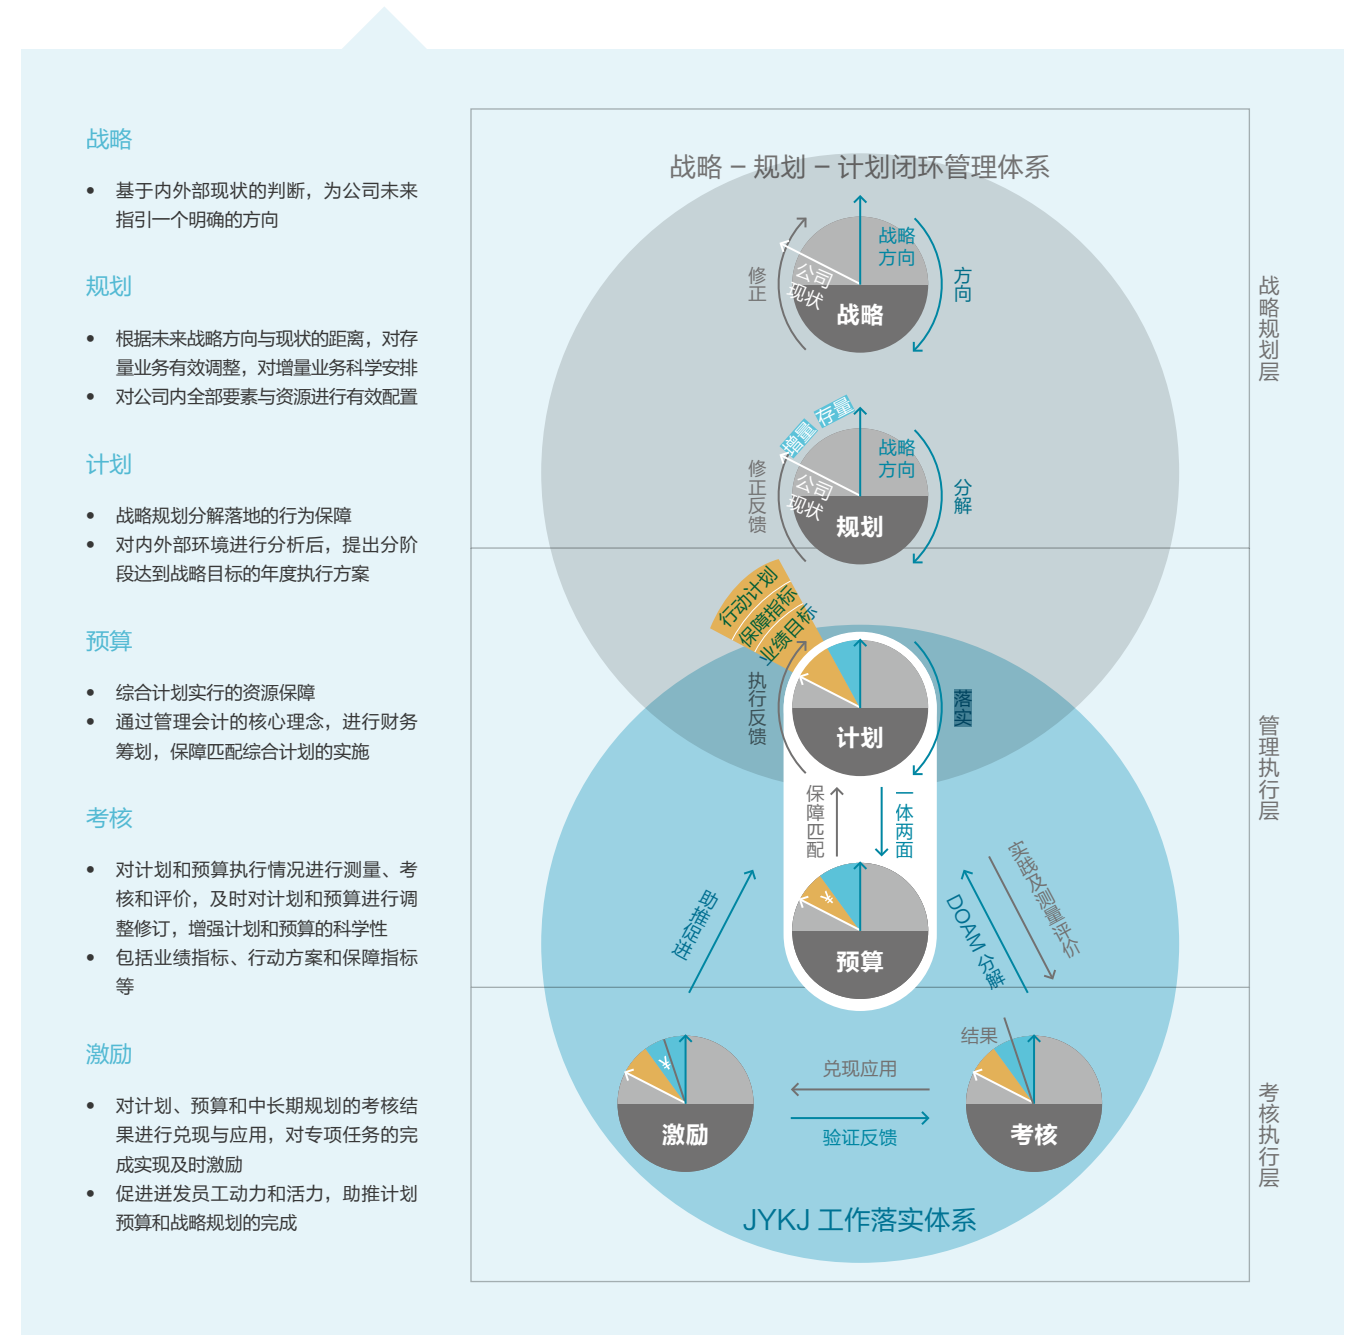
战略

• 基于内外部现状的判断，为公司未来指引一个明确的方向

规划

• 根据未来战略方向与现状的距离，对存量业务有效调整，对增量业务科学安排
• 对公司内全部要素与资源进行有效配置

计划

• 战略规划分解落地的行为保障
• 对内外部环境进行分析后，提出分阶段达到战略目标的年度执行方案

预算

• 综合计划实行的资源保障
• 通过管理会计的核心理念，进行财务筹划，保障匹配综合计划的实施

考核

• 对计划和预算执行情况进行测量、考核和评价，及时对计划和预算进行调整修订，增强计划和预算的科学性
• 包括业绩指标、行动方案和保障指标等

激励

• 对计划、预算和中长期规划的考核结果进行兑现与应用，对专项任务的完成实现及时激励
• 促进进发员工动力和活力，助推计划预算和战略规划的完成

战略 – 规划 – 计划闭环管理体系

战略方向
公司现状
修正
战略
方向

增量 存量
战略方向
公司现状
修正反馈
规划
分解

行动计划
保障指标
业绩目标
执行反馈
计划
落实

保障匹配
一体两面
预算

助推促进
DOAM 分解
实践及测量评价
结果

兑现应用
验证反馈
激励
考核

JYKJ 工作落实体系

战略规划层
管理执行层
考核执行层